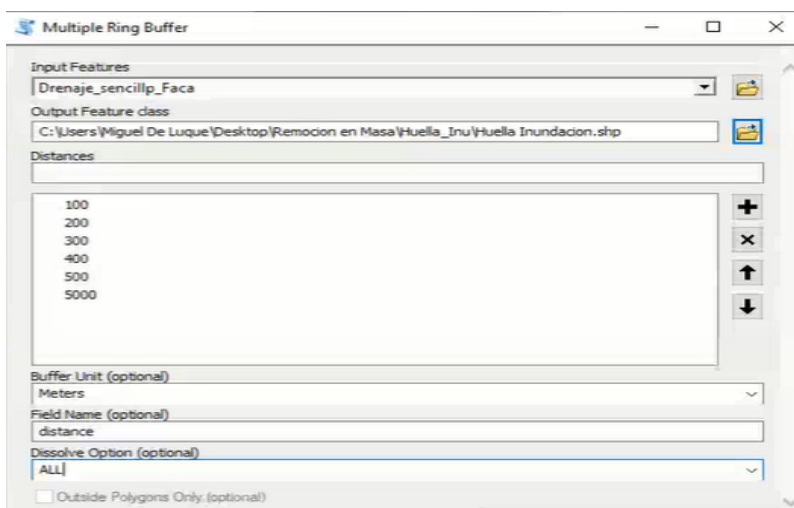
Multiple Ring Buffer

Input Features
Drenaje_sencillp_Faca

Output Feature class
C:\Users\Miguel De Luque\Desktop\Remocion en Masa\Huella_Inu\Huella Inundacion.shp

Distances

100
200
300
400
500
5000

Buffer Unit (optional)
Meters

Field Name (optional)
distance

Dissolve Option (optional)
ALL

Outside Polygons Only (optional)